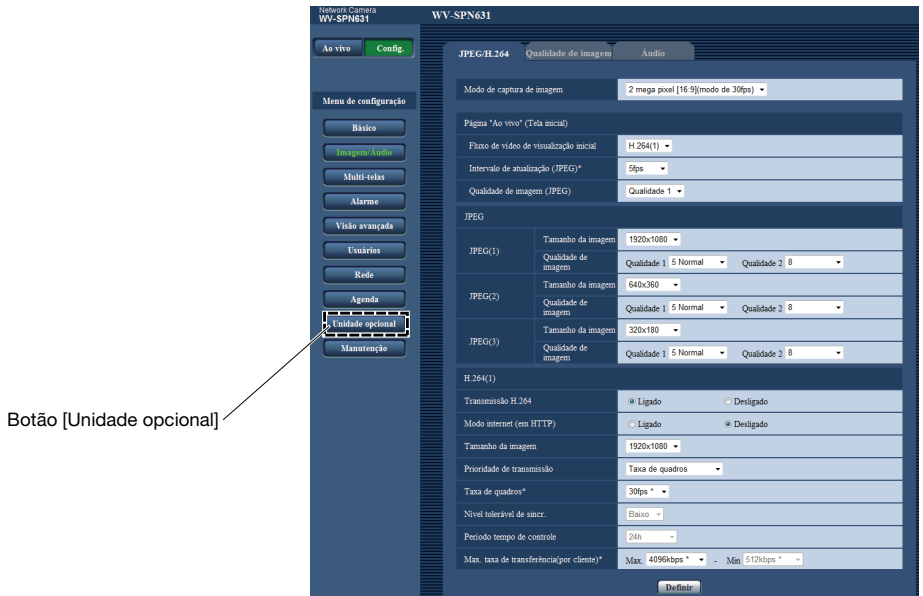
Network Camera
WV-SPN631

WV-SPN631

Ao vivo
Config.

Menu de configuração
Básico
Imagem/Áudio
Multi-telas
Alarme
Visão avançada
Usuários
Rede
Agenda
Unidade opcional
Manutenção

Botão [Unidade opcional]

JPEG/H.264
Qualidade de imagem
Áudio

Modo de captura de imagem | 2 mega pixel [16:9](modo de 30fps)

Página "Ao vivo" (Tela inicial)
Fluxo de vídeo de visualização inicial | H.264(1)
Intervalo de atualização (JPEG)* | 5fps
Qualidade de imagem (JPEG) | Qualidade 1

JPEG

| | | |
|---|---|---|
| JPEG(1) | Tamanho da imagem | 1920x1080 |
| | Qualidade de imagem | Qualidade 1 5 Normal Qualidade 2 8 |
| JPEG(2) | Tamanho da imagem | 640x360 |
| | Qualidade de imagem | Qualidade 1 5 Normal Qualidade 2 8 |
| JPEG(3) | Tamanho da imagem | 320x180 |
| | Qualidade de imagem | Qualidade 1 5 Normal Qualidade 2 8 |

H.264(1)

| | |
|---|---|
| Transmissão H.264 | Ligado Desligado |
| Modo internet (em HTTP) | Ligado Desligado |
| Tamanho da imagem | 1920x1080 |
| Prioridade de transmissão | Taxa de quadros |
| Taxa de quadros* | 30fps * |
| Nível tolerável de sincr. | Baixo |
| Período tempo de controle | 24h |
| Max. taxa de transferência(por cliente)* | Max. 4096kbps * - Min 512kbps * |

Definir